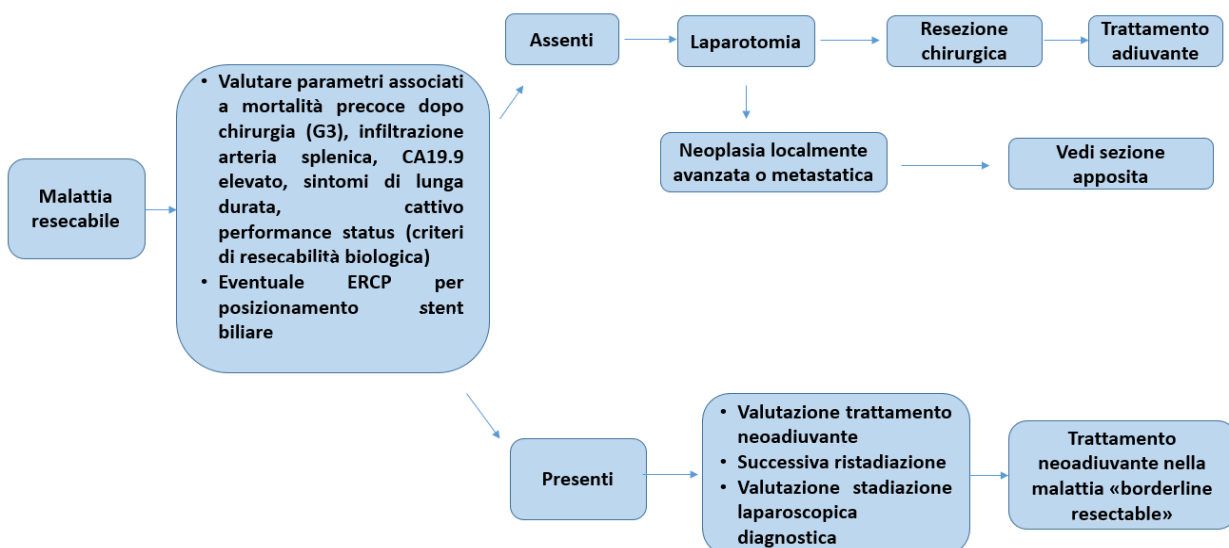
Malattia resecabile

• Valutare parametri associati a mortalità precoce dopo chirurgia (G3), infiltrazione arteria splenica, CA19.9 elevato, sintomi di lunga durata, cattivo performance status (criteri di resecabilità biologica)
• Eventuale ERCP per posizionamento stent biliare

Assenti

Laparotomia

Resezione chirurgica

Trattamento adiuvante

Neoplasia localmente avanzata o metastatica

Vedi sezione apposita

Presenti

• Valutazione trattamento neoadiuvante
• Successiva ristadiazione
• Valutazione stadiazione laparoscopica diagnostica

Trattamento neoadiuvante nella malattia «borderline resectable»